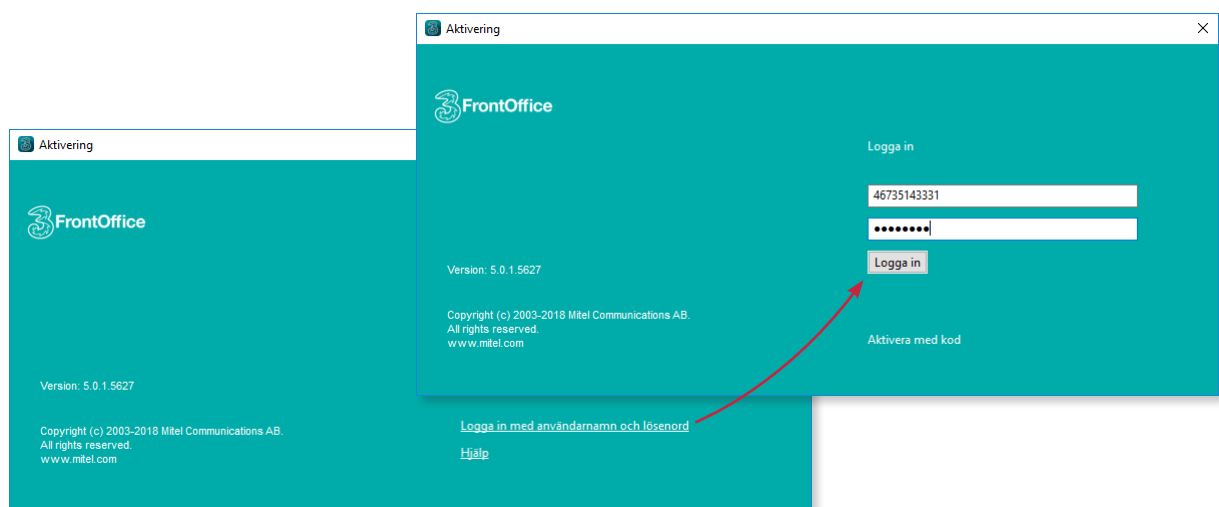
Aktivering

FrontOffice

Logga in

46735143331

••••••••

Logga in

Version: 5.0.1.5627

Copyright (c) 2003-2018 Mitel Communications AB.
All rights reserved.
www.mitel.com

Aktivera med kod

Aktivering

FrontOffice

Version: 5.0.1.5627

Copyright (c) 2003-2018 Mitel Communications AB.
All rights reserved.
www.mitel.com

Logga in med användarnamn och lösenord

Hjälp